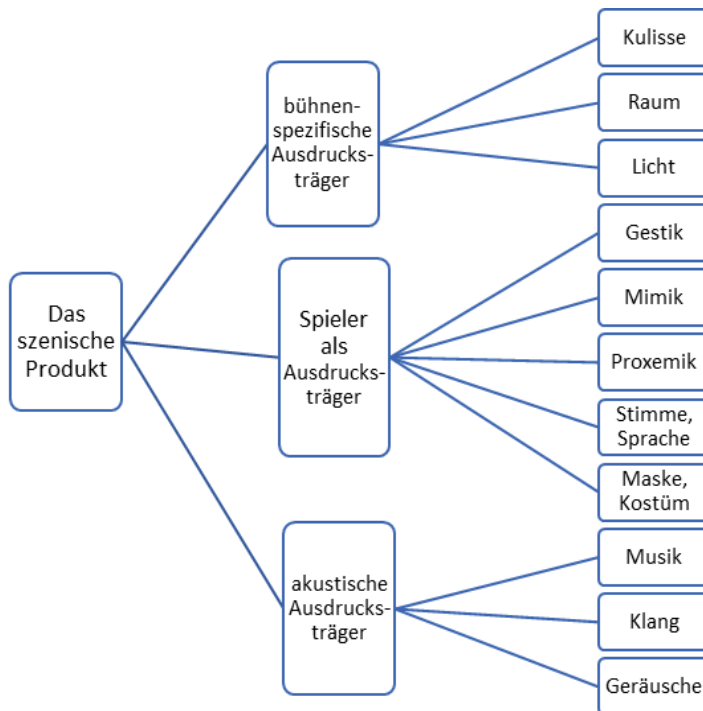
Das szenische Produkt

bühnenspezifische Ausdrucksträger

Kulisse

Raum

Licht

Spieler als Ausdrucksträger

Gestik

Mimik

Proxemik

Stimme, Sprache

Maske, Kostüm

akustische Ausdrucksträger

Musik

Klang

Geräusche